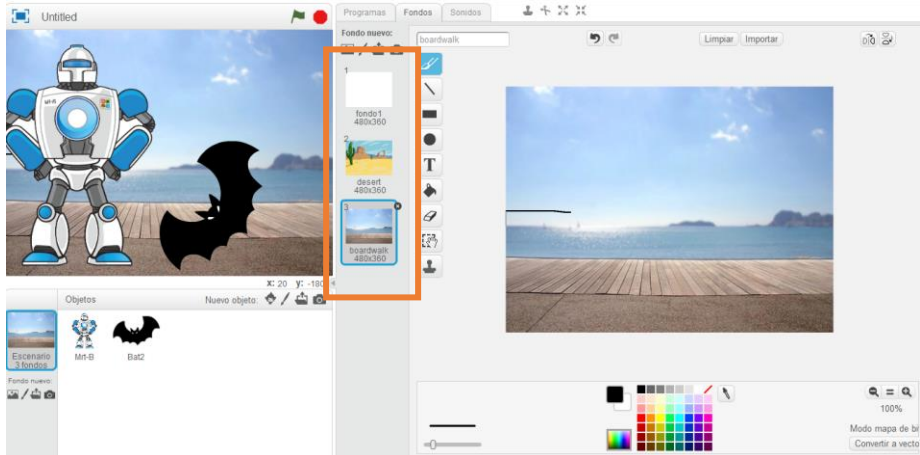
Untitled

Programas Fondos Sonidos

Fondo nuevo:

boardwalk

Limpiar Importar

1
fondo1
480x360

2
desert
480x360

3
boardwalk
480x360

x: 20 y: -180

Objetos

Nuevo objeto:

Escenario
3 fondos

Fondo nuevo:

Mrt-B

Bat2

100%

Modo mapa de bi

Convertir a vecto